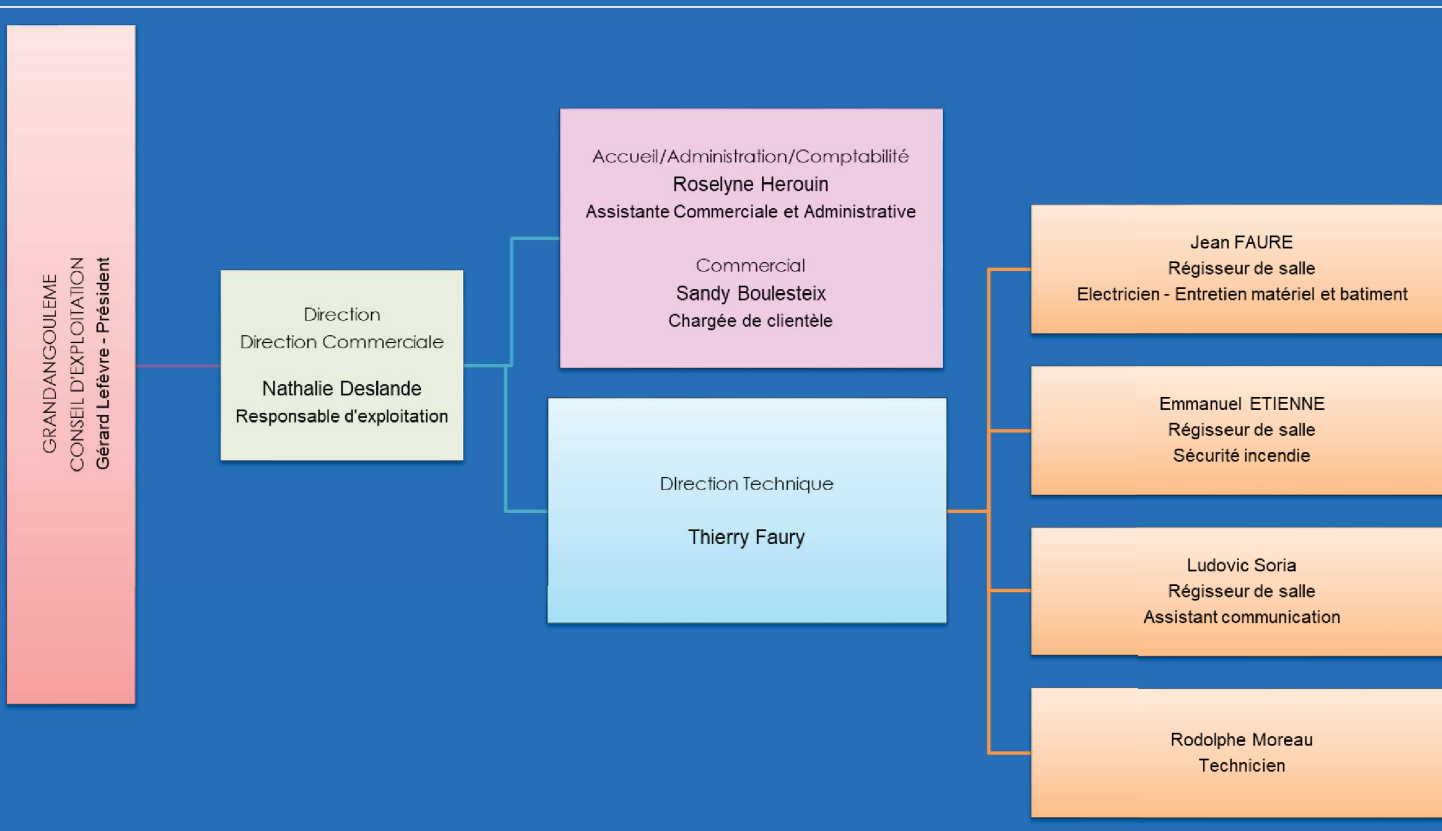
GRANDANGOULEME
CONSEIL D'EXPLOITATION
Gérard Lefèvre - Président

Direction
Direction Commerciale

Nathalie Deslande
Responsable d'exploitation

Accueil/Administration/Comptabilité
Roselyne Herouin
Assistante Commerciale et Administrative

Commercial
Sandy Boulesteix
Chargée de clientèle

DIrection Technique

Thierry Faury

Jean FAURE
Régisseur de salle
Electricien - Entretien matériel et batiment

Emmanuel ETIENNE
Régisseur de salle
Sécurité incendie

Ludovic Soria
Régisseur de salle
Assistant communication

Rodolphe Moreau
Technicien